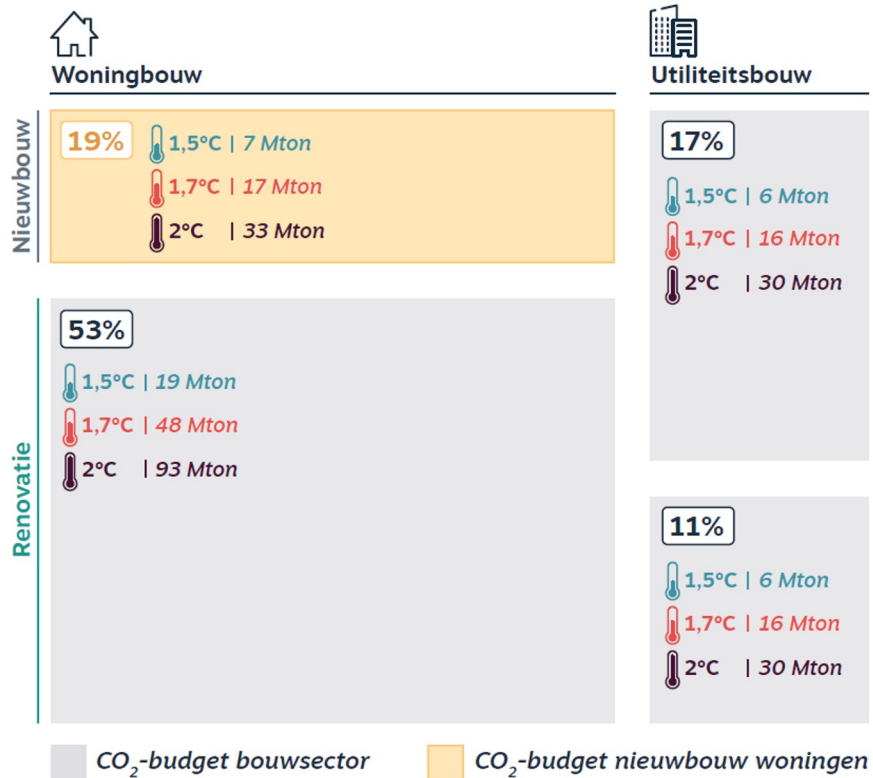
Woningbouw

Utiliteitsbouw

Nieuwbouw

19%
1,5°C | 7 Mton
1,7°C | 17 Mton
2°C | 33 Mton

17%
1,5°C | 6 Mton
1,7°C | 16 Mton
2°C | 30 Mton

Renovatie

53%
1,5°C | 19 Mton
1,7°C | 48 Mton
2°C | 93 Mton

11%
1,5°C | 6 Mton
1,7°C | 16 Mton
2°C | 30 Mton

$CO_2$-budget bouwsector
$CO_2$-budget nieuwbouw woningen